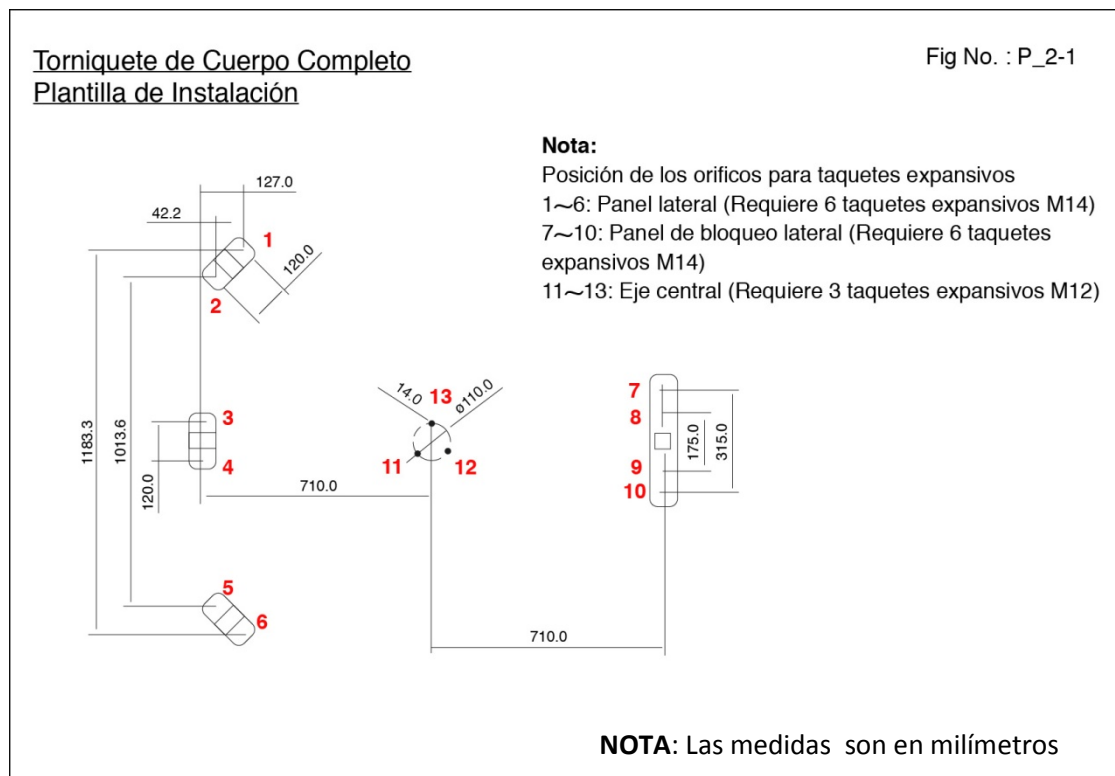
Torniquete de Cuerpo Completo
Plantilla de Instalación

Fig No. : P_2-1

Nota:
Posición de los orificos para taquetes expansivos
1~6: Panel lateral (Requiere 6 taquetes expansivos M14)
7~10: Panel de bloqueo lateral (Requiere 6 taquetes expansivos M14)
11~13: Eje central (Requiere 3 taquetes expansivos M12)

127.0
42.2
1
120.0
2
1183.3
1013.6
3
4
120.0
710.0
14.0
13
ø110.0
11
12
7
8
9
10
175.0
315.0
5
6
710.0

NOTA: Las medidas son en milímetros